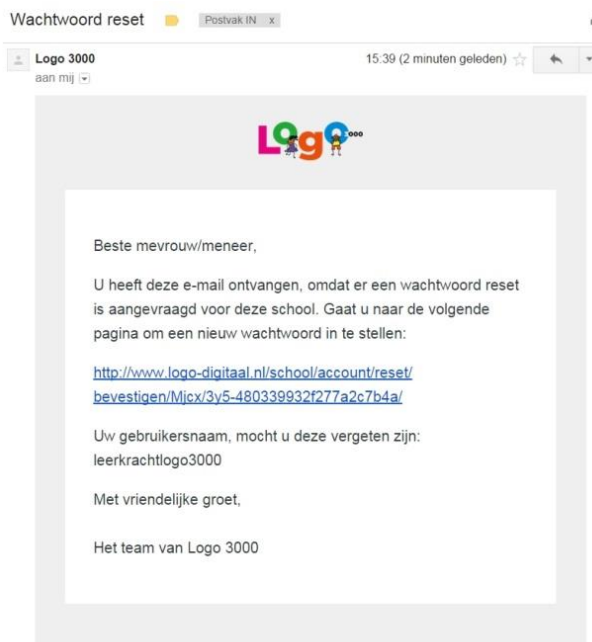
Wachtwoord reset Postvak IN x

Logo 3000
aan mij

15:39 (2 minuten geleden)

Logo

Beste mevrouw/meneer,

U heeft deze e-mail ontvangen, omdat er een wachtwoord reset is aangevraagd voor deze school. Gaat u naar de volgende pagina om een nieuw wachtwoord in te stellen:

http://www.logo-digitaal.nl/school/account/reset/bevestigen/Mjcx/3y5-480339932f277a2c7b4a/

Uw gebruikersnaam, mocht u deze vergeten zijn: leerkrachtlogo3000

Met vriendelijke groet,

Het team van Logo 3000